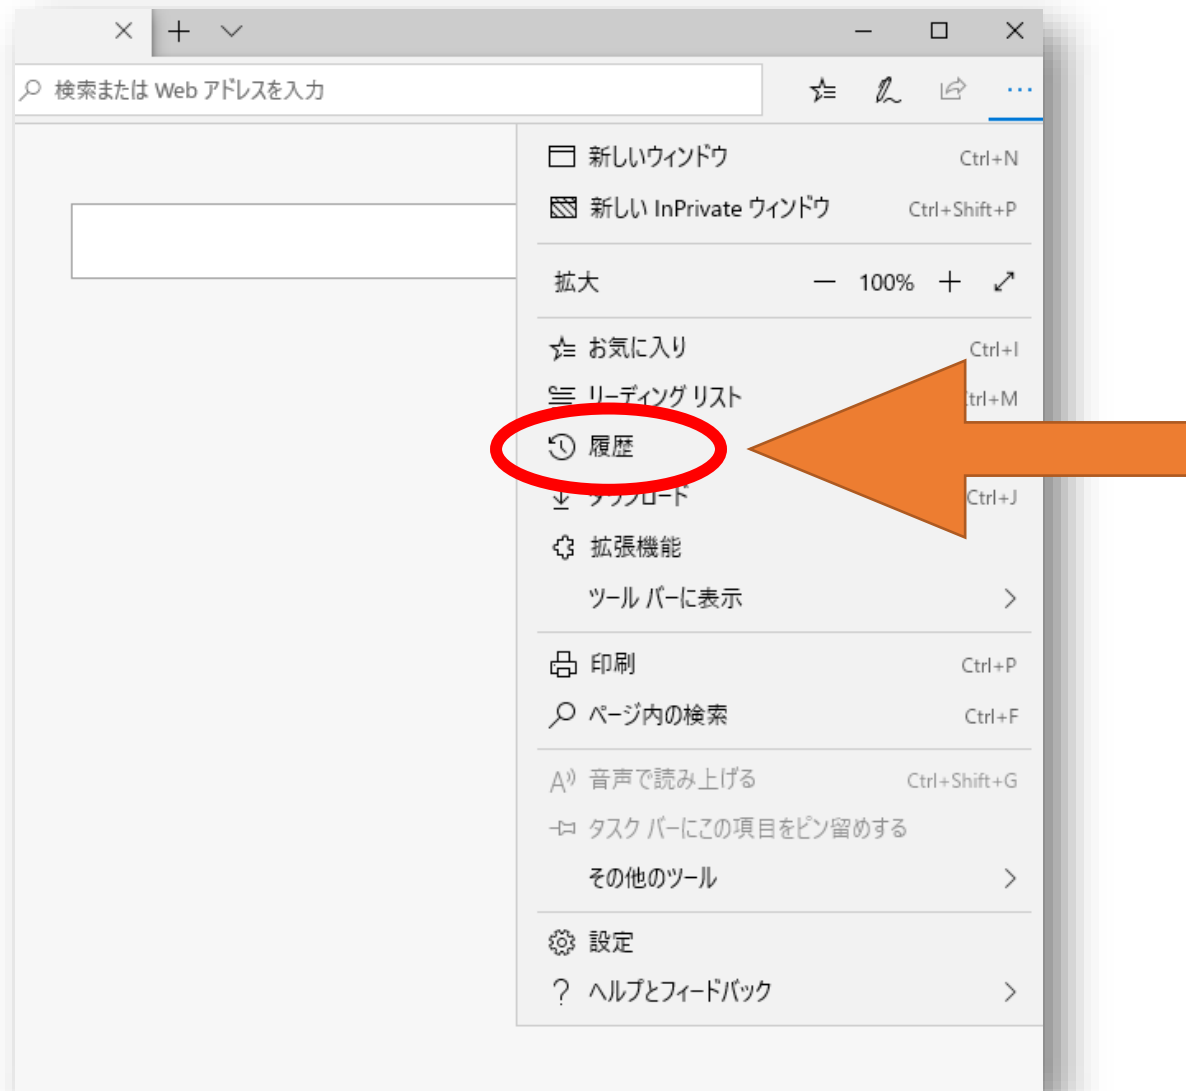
検索または Web アドレスを入力

新しいウィンドウ Ctrl+N
新しい InPrivate ウィンドウ Ctrl+Shift+P

拡大 — 100% +

お気に入り Ctrl+I
リーディング リスト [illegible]trl+M
履歴
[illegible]ロード Ctrl+J
拡張機能
ツール バーに表示 >

印刷 Ctrl+P
ページ内の検索 Ctrl+F

音声で読み上げる Ctrl+Shift+G
タスク バーにこの項目をピン留めする
その他のツール >

設定
ヘルプとフィードバック >